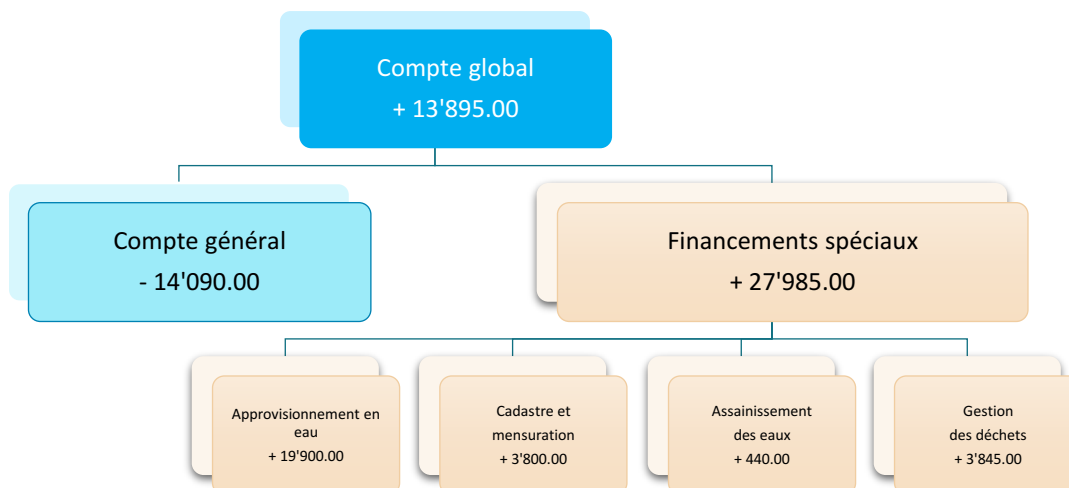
Compte global
+ 13'895.00

Compte général
- 14'090.00

Financements spéciaux
+ 27'985.00

Approvisionnement en eau
+ 19'900.00

Cadastre et mensuration
+ 3'800.00

Assainissement des eaux
+ 440.00

Gestion des déchets
+ 3'845.00